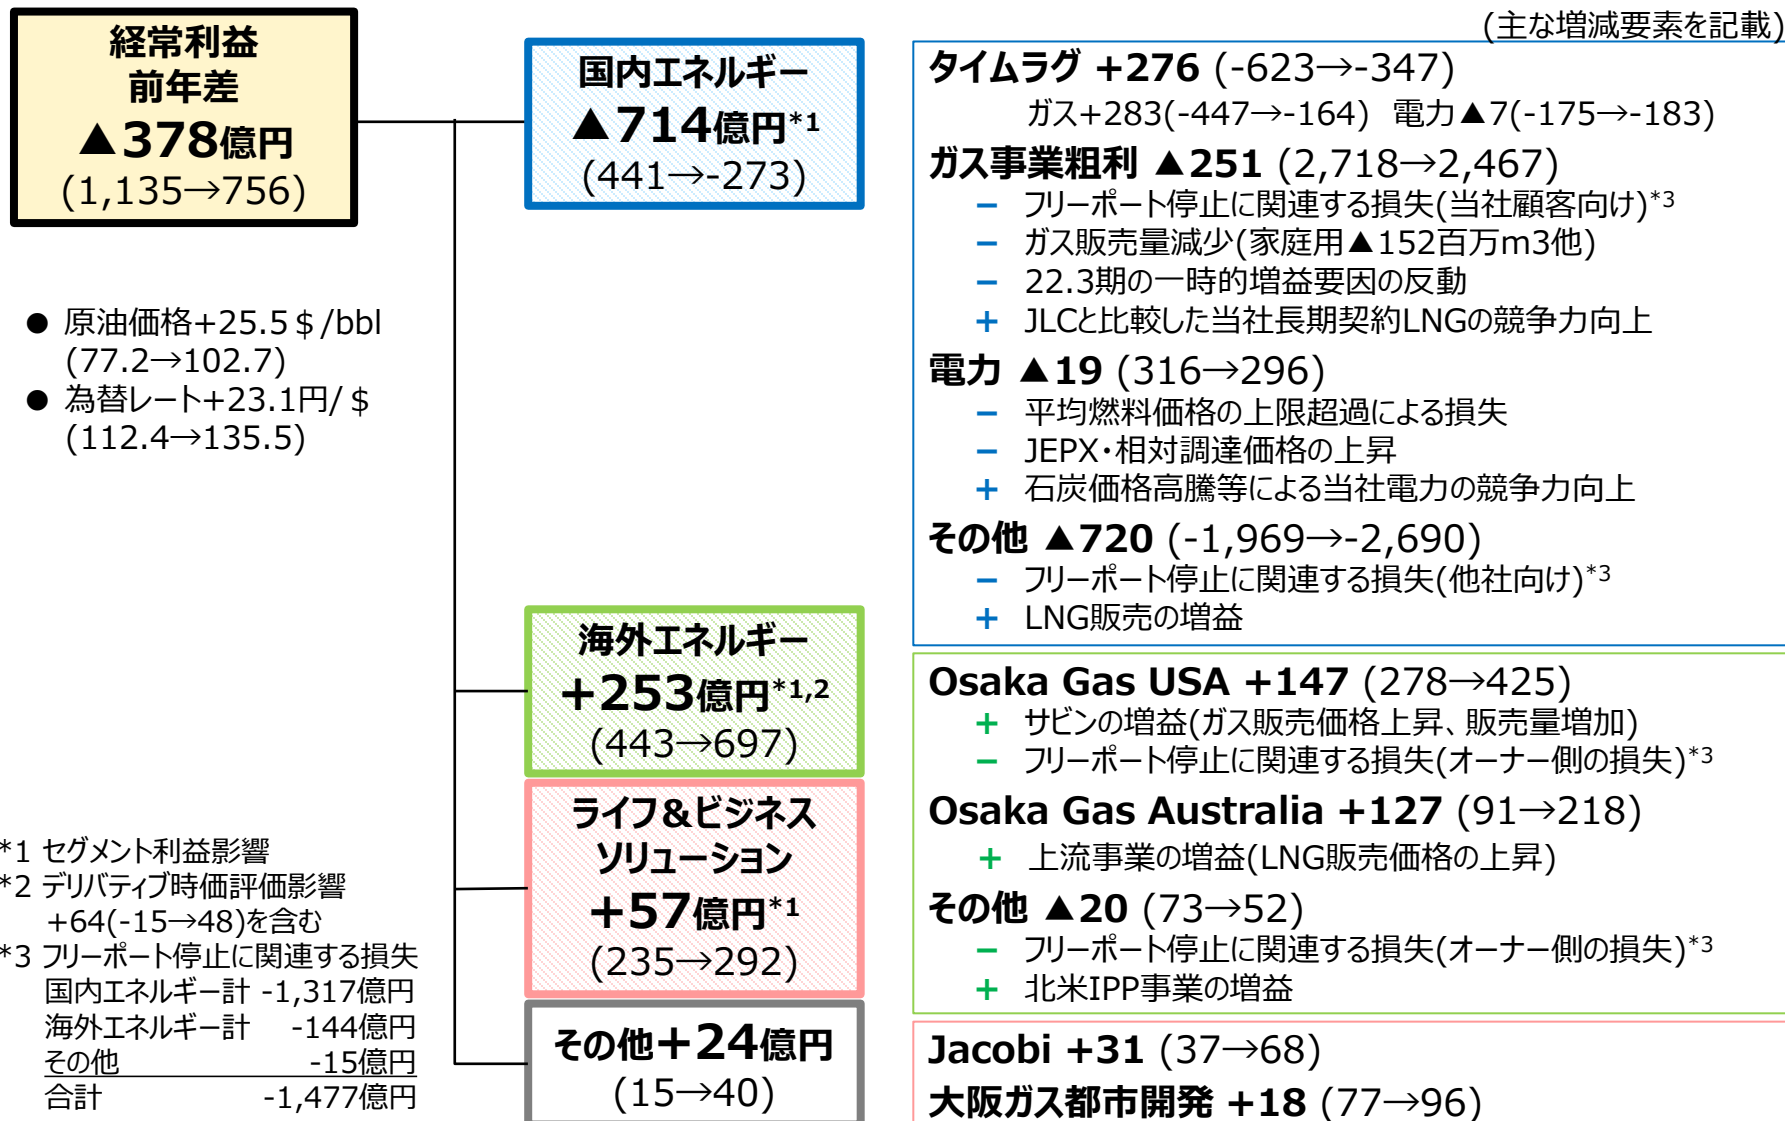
(主な増減要素を記載)

経常利益
前年差
▲378億円
(1,135→756)

● 原油価格+25.5＄/bbl (77.2→102.7)
● 為替レート+23.1円/＄ (112.4→135.5)

*1 セグメント利益影響
*2 デリバティブ時価評価影響 +64(-15→48)を含む
*3 フリーポート停止に関連する損失

| 国内エネルギー計 | -1,317億円 |
|---|---|
| 海外エネルギー計 | -144億円 |
| その他 | -15億円 |
| 合計 | -1,477億円 |

国内エネルギー
▲714億円$^{*1}$
(441→-273)

タイムラグ +276 (-623→-347)
ガス+283(-447→-164) 電力▲7(-175→-183)
ガス事業粗利 ▲251 (2,718→2,467)
– フリーポート停止に関連する損失(当社顧客向け)$^{*3}$
– ガス販売量減少(家庭用▲152百万m3他)
– 22.3期の一時的増益要因の反動
+ JLCと比較した当社長期契約LNGの競争力向上
電力 ▲19 (316→296)
– 平均燃料価格の上限超過による損失
– JEPX・相対調達価格の上昇
+ 石炭価格高騰等による当社電力の競争力向上
その他 ▲720 (-1,969→-2,690)
– フリーポート停止に関連する損失(他社向け)$^{*3}$
+ LNG販売の増益

海外エネルギー
+253億円$^{*1,2}$
(443→697)

Osaka Gas USA +147 (278→425)
+ サビンの増益(ガス販売価格上昇、販売量増加)
– フリーポート停止に関連する損失(オーナー側の損失)$^{*3}$
Osaka Gas Australia +127 (91→218)
+ 上流事業の増益(LNG販売価格の上昇)
その他 ▲20 (73→52)
– フリーポート停止に関連する損失(オーナー側の損失)$^{*3}$
+ 北米IPP事業の増益

ライフ&ビジネスソリューション
+57億円$^{*1}$
(235→292)

Jacobi +31 (37→68)
大阪ガス都市開発 +18 (77→96)

その他+24億円
(15→40)